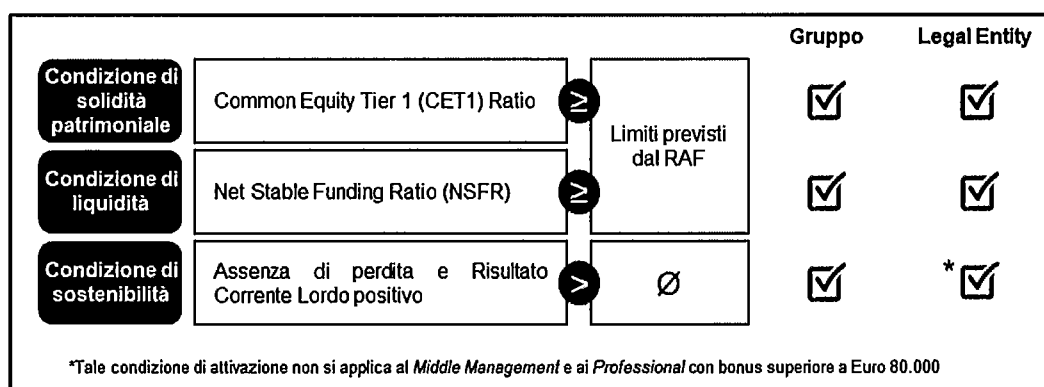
| | | | | Gruppo | Legal Entity |
|---|---|---|---|---|---|
| Condizione di solidità patrimoniale | Common Equity Tier 1 (CET1) Ratio | $\geq$ | Limiti previsti dal RAF | ☑ | ☑ |
| Condizione di liquidità | Net Stable Funding Ratio (NSFR) | $\geq$ | | ☑ | ☑ |
| Condizione di sostenibilità | Assenza di perdita e Risultato Corrente Lordo positivo | $>$ | Ø | ☑ | *☑ |

*Tale condizione di attivazione non si applica al Middle Management e ai Professional con bonus superiore a Euro 80.000